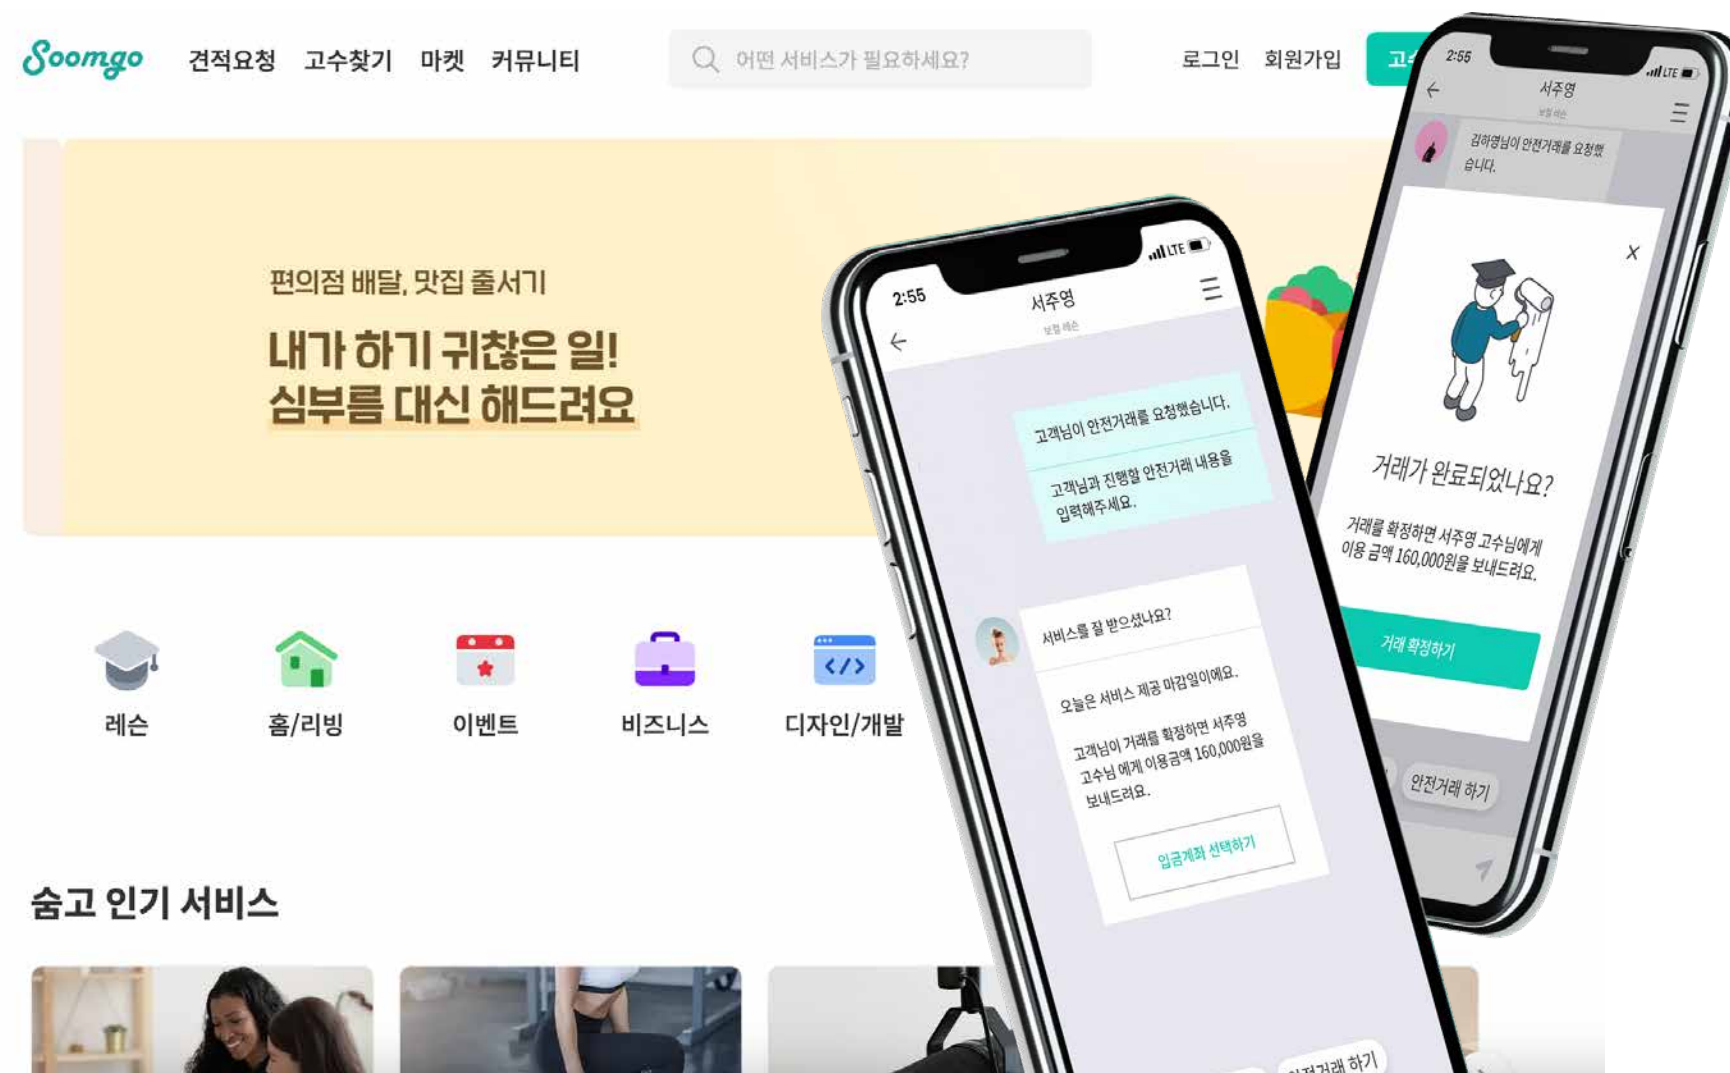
Soomgo 견적요청 고수찾기 마켓 커뮤니티

어떤 서비스가 필요하세요?

로그인 회원가입 고수

편의점 배달, 맛집 줄서기

내가 하기 귀찮은 일!
심부름 대신 해드려요

레슨 홈/리빙 이벤트 비즈니스 디자인/개발

숨고 인기 서비스

2:55
서주영
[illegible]
고객님이 안전거래를 요청했습니다.
고객님과 진행할 안전거래 내용을 입력해주세요.
서비스를 잘 받으셨나요?
오늘은 서비스 제공 마감일이에요.
고객님이 거래를 확정하면 서주영 고수님 에게 이용금액 160,000원을 보내드려요.
입금계좌 선택하기
안전거래 하기

2:55
서주영
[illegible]
김하영님이 안전거래를 요청했습니다.
X
거래가 완료되었나요?
거래를 확정하면 서주영 고수님에게 이용 금액 160,000원을 보내드려요.
거래 확정하기
안전거래 하기